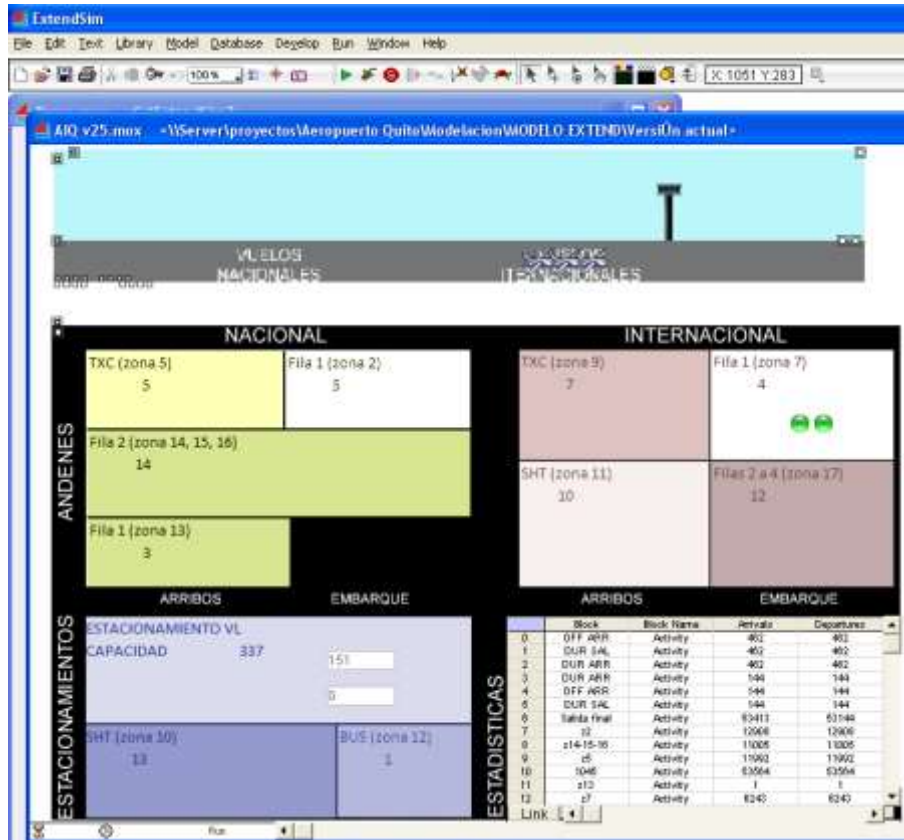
ExtendSim

File Edit Text Library Model Database Develop Run Window Help

100%

X:1051 Y:283

AIQ v25.mox - \\Server\proyectos\Aeropuerto Quito\Modelacion\MODELO EXTEND\VersiÛn actual -

VUELOS NACIONALES

VUELOS INTERNACIONALES

NACIONAL

INTERNACIONAL

TXC (zona 5)
5

Fila 1 (zona 2)
5

TXC (zona 9)
7

Fila 1 (zona 7)
4

ANDENES

Fila 2 (zona 14, 15, 16)
14

SHT (zona 11)
10

Filas 2 a 4 (zona 17)
12

Fila 1 (zona 13)
3

ARRIBOS

EMBARQUE

ARRIBOS

EMBARQUE

ESTACIONAMIENTOS

ESTACIONAMIENTO VL
CAPACIDAD 337

151

0

SHT (zona 10)
13

BUS (zona 12)
1

ESTADISTICAS

| | Block | Block Name | Arrivals | Departures |
|---|---|---|---|---|
| 0 | OFF ARR | Activity | 462 | 462 |
| 1 | DUR SAL | Activity | 462 | 462 |
| 2 | DUR ARR | Activity | 462 | 462 |
| 3 | DUR ARR | Activity | 144 | 144 |
| 4 | OFF ARR | Activity | 144 | 144 |
| 5 | DUR SAL | Activity | 144 | 144 |
| 6 | Salida final | Activity | 63413 | 63144 |
| 7 | z2 | Activity | 12800 | 12800 |
| 8 | z14-15-16 | Activity | 11005 | 11005 |
| 9 | z5 | Activity | 11092 | 11092 |
| 10 | 1046 | Activity | 63564 | 63564 |
| 11 | z13 | Activity | 1 | 1 |
| 12 | z7 | Activity | 6343 | 6343 |

Link

Run